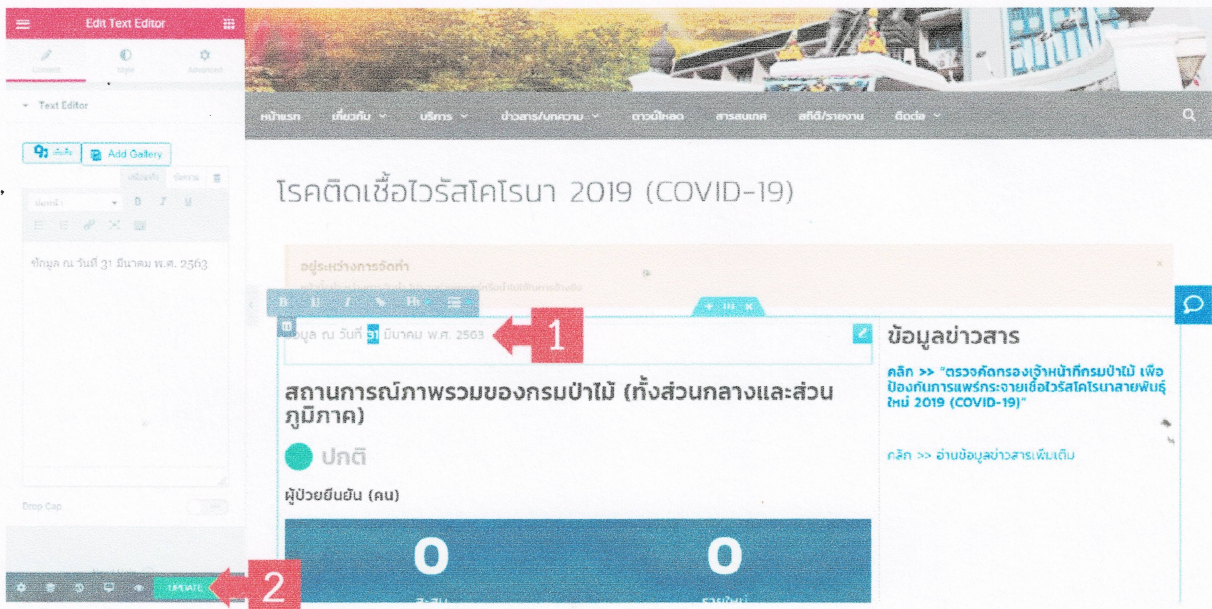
Edit Text Editor

Content Style Advanced

Text Editor

Add Gallery

ข้อมูล ณ วันที่ 31 มีนาคม พ.ศ. 2563

Drop Cap

UPDATE

2

หน้าแรก เกี่ยวกับ บริการ ข่าวสาร/บทความ ดาวน์โหลด สารสนเทศ สถิติ/รายงาน ติดต่อ

โรคติดเชื้อไวรัสโคโรนา 2019 (COVID-19)

อยู่ระหว่างการจัดทำ

ข้อมูล ณ วันที่ 31 มีนาคม พ.ศ. 2563

1

สถานการณ์ภาพรวมของกรมป่าไม้ (ทั้งส่วนกลางและส่วนภูมิภาค)

ปกติ

ผู้ป่วยยืนยัน (คน)

0

0

ข้อมูลข่าวสาร

คลิก >> "ตรวจคัดกรองเจ้าหน้าที่กรมป่าไม้ เพื่อป้องกันการแพร่กระจายเชื้อไวรัสโคโรนาสายพันธุ์ใหม่ 2019 (COVID-19)"

คลิก >> อ่านข้อมูลข่าวสารเพิ่มเติม